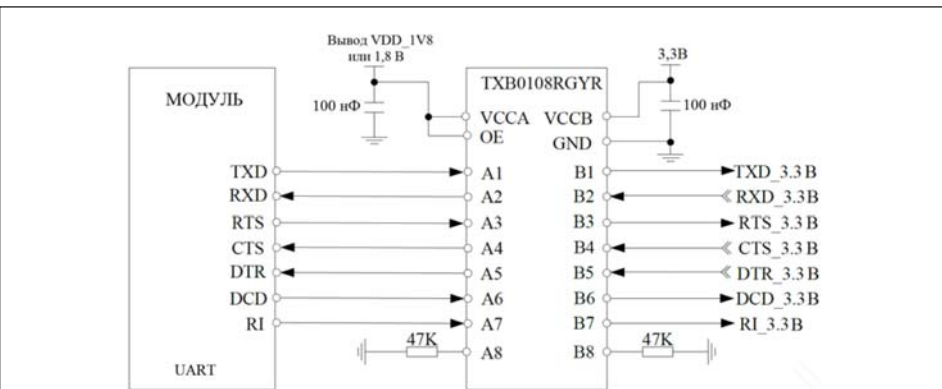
Вывод VDD_1V8 или 1,8 В

3,3В

МОДУЛЬ

100 нФ

TXB0108RGYR

VCCA
OE

VCCB
GND

100 нФ

TXD
RXD
RTS
CTS
DTR
DCD
RI

A1
A2
A3
A4
A5
A6
A7
A8

B1
B2
B3
B4
B5
B6
B7
B8

TXD_3.3 В
RXD_3.3 В
RTS_3.3 В
CTS_3.3 В
DTR_3.3 В
DCD_3.3 В
RI_3.3 В

47K

47K

UART